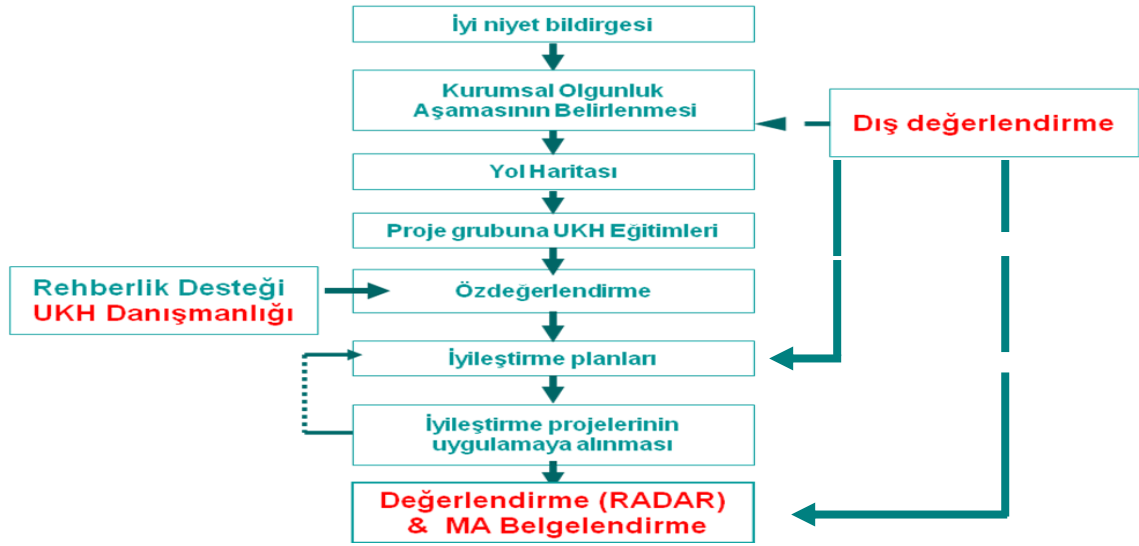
İyi niyet bildirgesi

Kurumsal Olgunluk Aşamasının Belirlenmesi

Dış değerlendirme

Yol Haritası

Proje grubuna UKH Eğitimleri

Rehberlik Desteği
UKH Danışmanlığı

Özdeğerlendirme

İyileştirme planları

İyileştirme projelerinin uygulamaya alınması

Değerlendirme (RADAR) & MA Belgelendirme